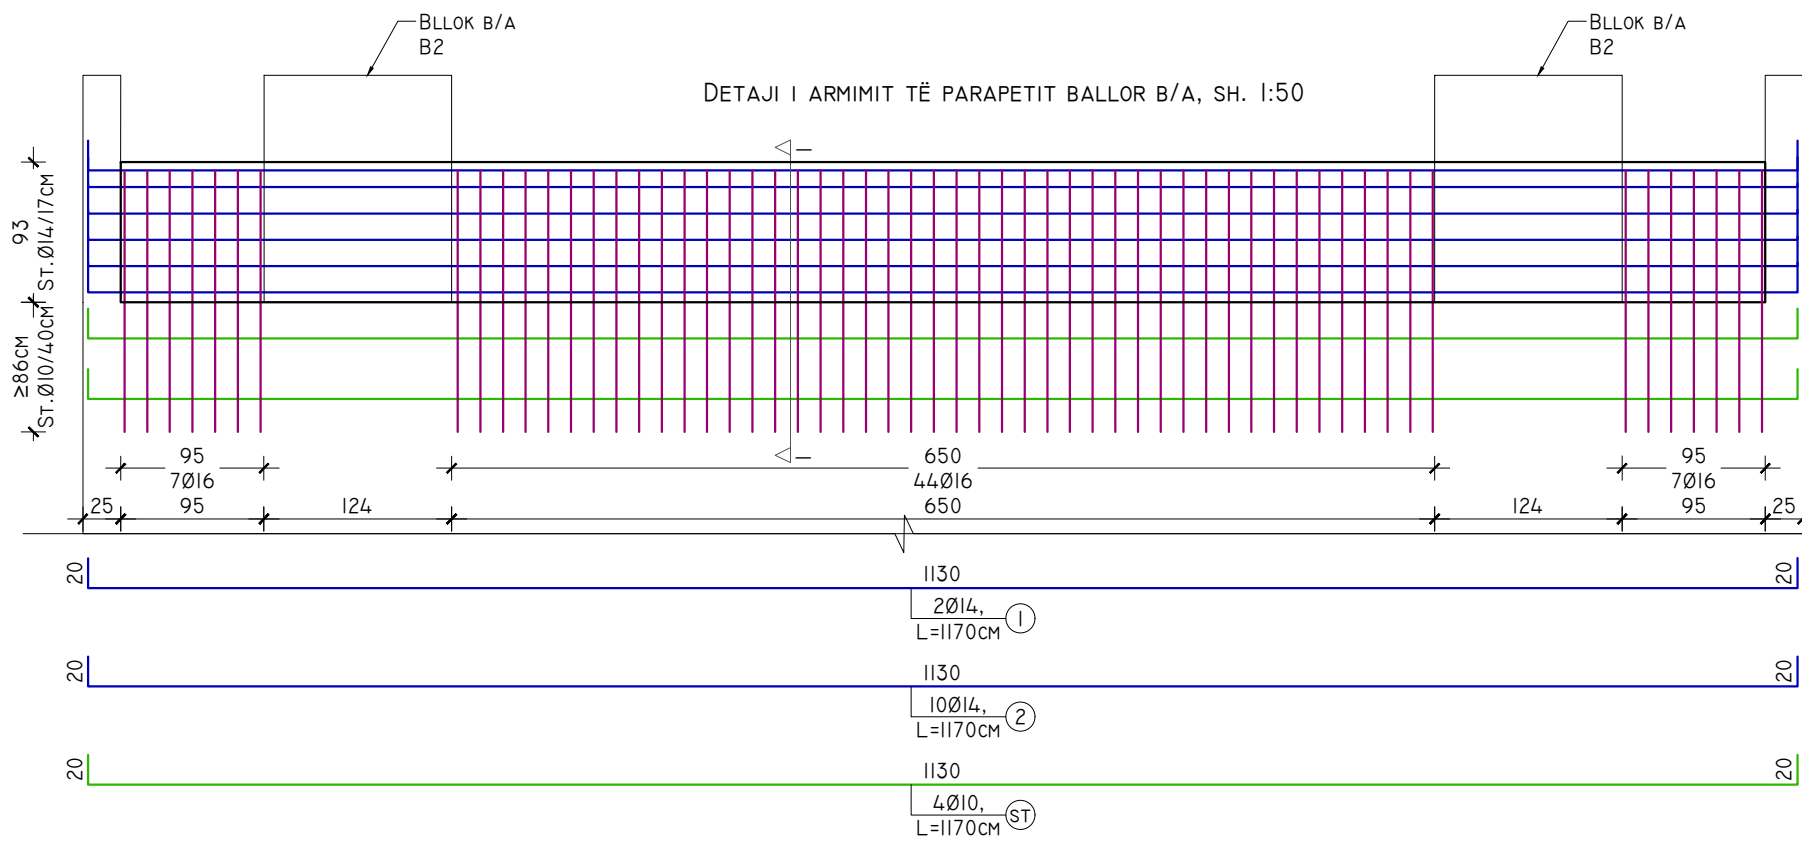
Bllok b/a
B2

Bllok b/a
B2

Detaji i armimit të parapetit ballor b/a, sh. 1:50

93
St.Ø14/17cm

≥86cm
St.Ø10/40cm

95
7Ø16

650
44Ø16

95
7Ø16

25 95 124 650 124 95 25

20 1130 20
2Ø14,
L=1170cm ①

20 1130 20
10Ø14,
L=1170cm ②

20 1130 20
4Ø10,
L=1170cm (ST)